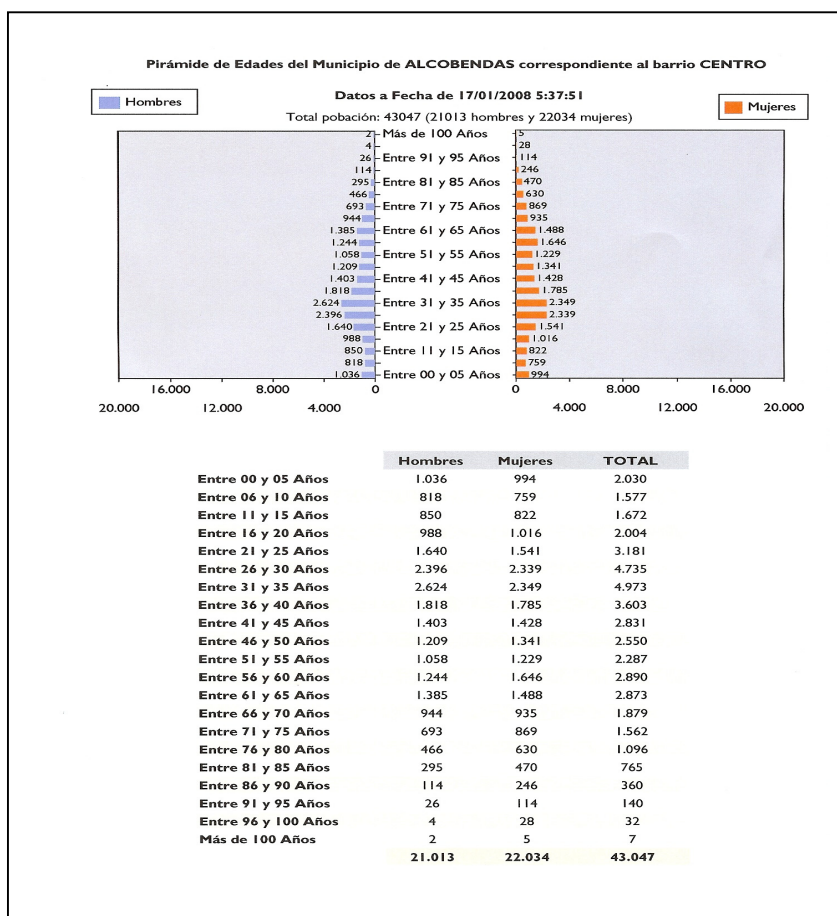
Pirámide de Edades del Municipio de ALCOBENDAS correspondiente al barrio CENTRO

Hombres

Datos a Fecha de 17/01/2008 5:37:51

Mujeres

Total población: 43047 (21013 hombres y 22034 mujeres)

2 Más de 100 Años 5
4 28
26 Entre 91 y 95 Años 114
114 246
295 Entre 81 y 85 Años 470
466 630
693 Entre 71 y 75 Años 869
944 935
1.385 Entre 61 y 65 Años 1.488
1.244 1.646
1.058 Entre 51 y 55 Años 1.229
1.209 1.341
1.403 Entre 41 y 45 Años 1.428
1.818 1.785
2.624 Entre 31 y 35 Años 2.349
2.396 2.339
1.640 Entre 21 y 25 Años 1.541
988 1.016
850 Entre 11 y 15 Años 822
818 759
1.036 Entre 00 y 05 Años 994

16.000 8.000 0 0 8.000 16.000
20.000 12.000 4.000 4.000 12.000 20.000

| | Hombres | Mujeres | TOTAL |
|---|---|---|---|
| Entre 00 y 05 Años | 1.036 | 994 | 2.030 |
| Entre 06 y 10 Años | 818 | 759 | 1.577 |
| Entre 11 y 15 Años | 850 | 822 | 1.672 |
| Entre 16 y 20 Años | 988 | 1.016 | 2.004 |
| Entre 21 y 25 Años | 1.640 | 1.541 | 3.181 |
| Entre 26 y 30 Años | 2.396 | 2.339 | 4.735 |
| Entre 31 y 35 Años | 2.624 | 2.349 | 4.973 |
| Entre 36 y 40 Años | 1.818 | 1.785 | 3.603 |
| Entre 41 y 45 Años | 1.403 | 1.428 | 2.831 |
| Entre 46 y 50 Años | 1.209 | 1.341 | 2.550 |
| Entre 51 y 55 Años | 1.058 | 1.229 | 2.287 |
| Entre 56 y 60 Años | 1.244 | 1.646 | 2.890 |
| Entre 61 y 65 Años | 1.385 | 1.488 | 2.873 |
| Entre 66 y 70 Años | 944 | 935 | 1.879 |
| Entre 71 y 75 Años | 693 | 869 | 1.562 |
| Entre 76 y 80 Años | 466 | 630 | 1.096 |
| Entre 81 y 85 Años | 295 | 470 | 765 |
| Entre 86 y 90 Años | 114 | 246 | 360 |
| Entre 91 y 95 Años | 26 | 114 | 140 |
| Entre 96 y 100 Años | 4 | 28 | 32 |
| Más de 100 Años | 2 | 5 | 7 |
| | 21.013 | 22.034 | 43.047 |